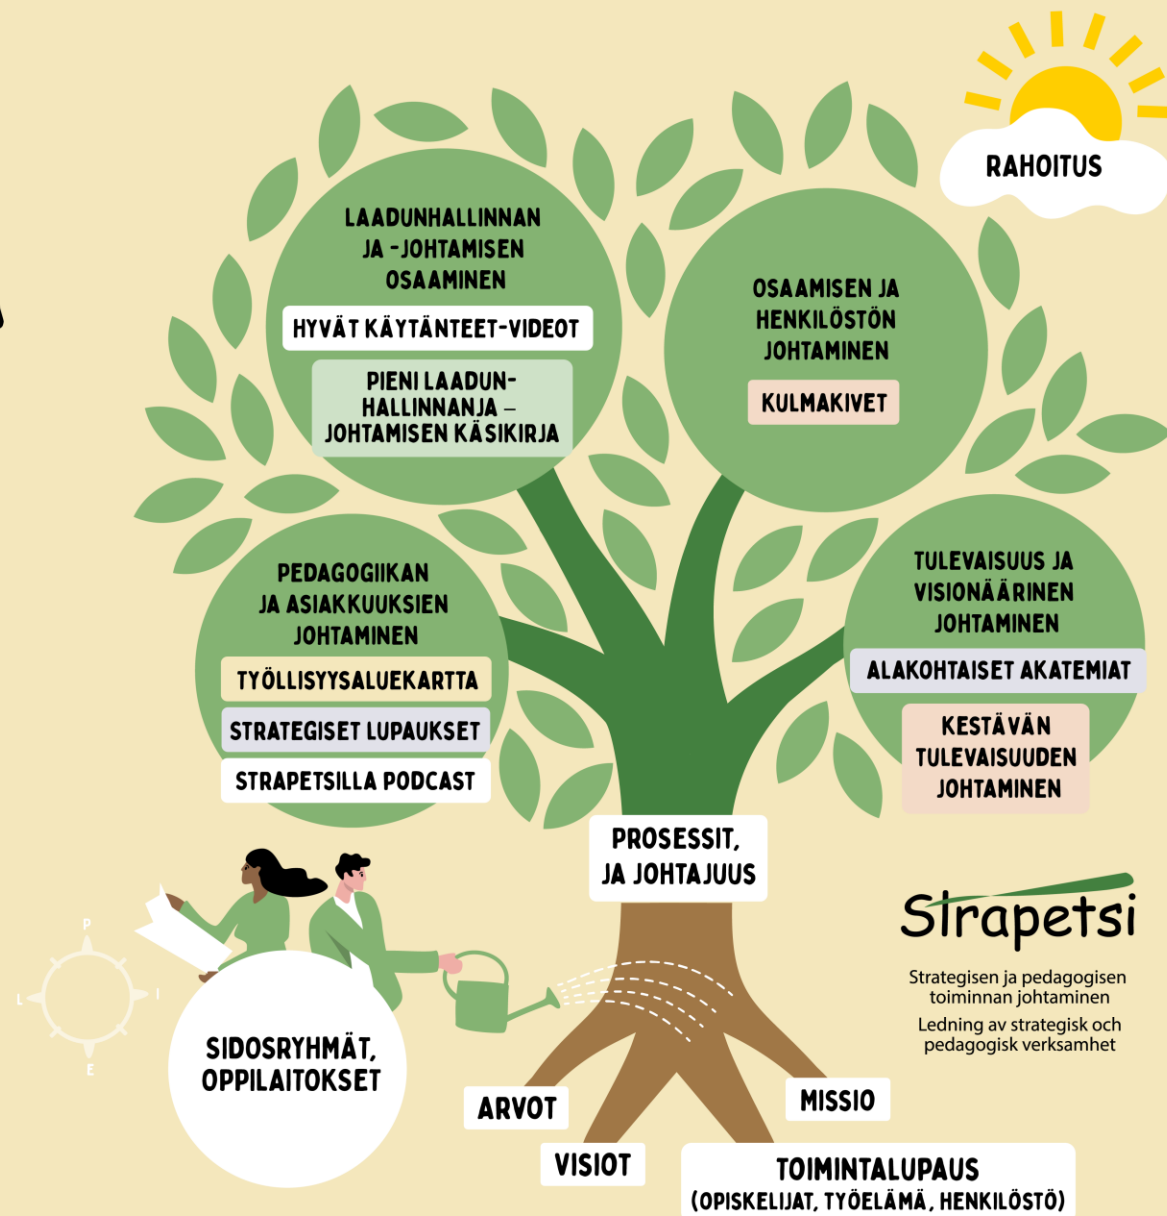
RAHOITUS

LAADUNHALLINNAN JA -JOHTAMISEN OSAAMINEN

HYVÄT KÄYTÄNTEET-VIDEOT

PIENI LAADUNHALLINNANJA – JOHTAMISEN KÄSIKIRJA

OSAAMISEN JA HENKILÖSTÖN JOHTAMINEN

KULMAKIVET

PEDAGOGIIKAN JA ASIAKKUUKSIEN JOHTAMINEN

TYÖLLISYYSALUEKARTTA

STRATEGISET LUPAUKSET

STRAPETSILLA PODCAST

TULEVAISUUS JA VISIONÄÄRINEN JOHTAMINEN

ALAKOHTAISET AKATEMIAT

KESTÄVÄN TULEVAISUUDEN JOHTAMINEN

PROSESSIT, JA JOHTAJUUS

Strapetsi

Strategisen ja pedagogisen toiminnan johtaminen

Ledning av strategisk och pedagogisk verksamhet

P

L

I

E

SIDOSRYHMÄT, OPPILAITOKSET

ARVOT

MISSIO

VISIOT

TOIMINTALUPAUS (OPISKELIJAT, TYÖELÄMÄ, HENKILÖSTÖ)